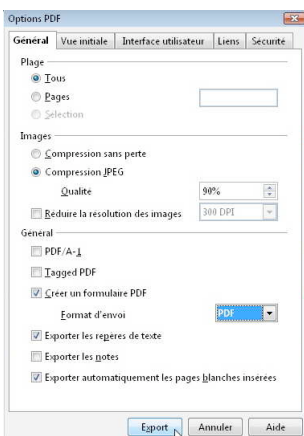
Options PDF

Général | Vue initiale | Interface utilisateur | Liens | Sécurité

Plage

Tous

Pages

Sélection

Images

Compression sans perte

Compression JPEG

Qualité 90%

Réduire la résolution des images 300 DPI

Général

PDF/A-1

Tagged PDF

Créer un formulaire PDF

Format d'envoi PDF

Exporter les repères de texte

Exporter les notes

Exporter automatiquement les pages blanches insérées

Export | Annuler | Aide